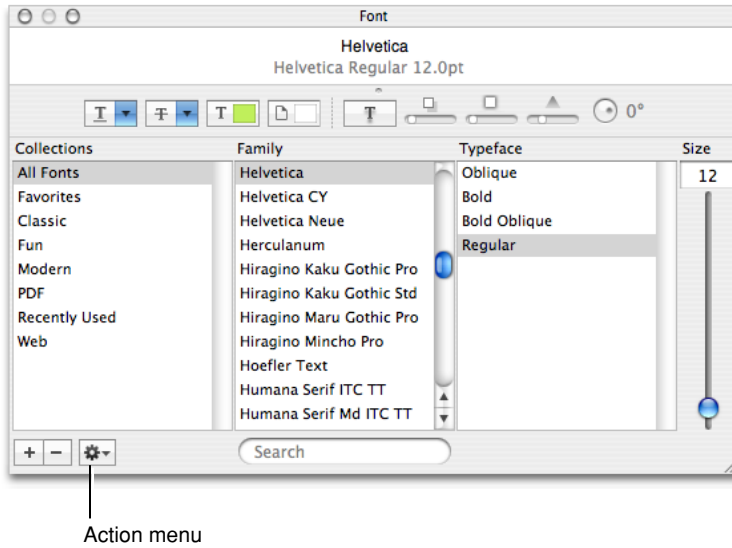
Font

Helvetica
Helvetica Regular 12.0pt

T T T T 0°

| Collections | Family | Typeface | Size |
|---|---|---|---|
| All Fonts | Helvetica | Oblique | 12 |
| Favorites | Helvetica CY | Bold | |
| Classic | Helvetica Neue | Bold Oblique | |
| Fun | Herculanum | Regular | |
| Modern | Hiragino Kaku Gothic Pro | | |
| PDF | Hiragino Kaku Gothic Std | | |
| Recently Used | Hiragino Maru Gothic Pro | | |
| Web | Hiragino Mincho Pro | | |
| | Hoefler Text | | |
| | Humana Serif ITC TT | | |
| | Humana Serif Md ITC TT | | |

+ −

Search

Action menu